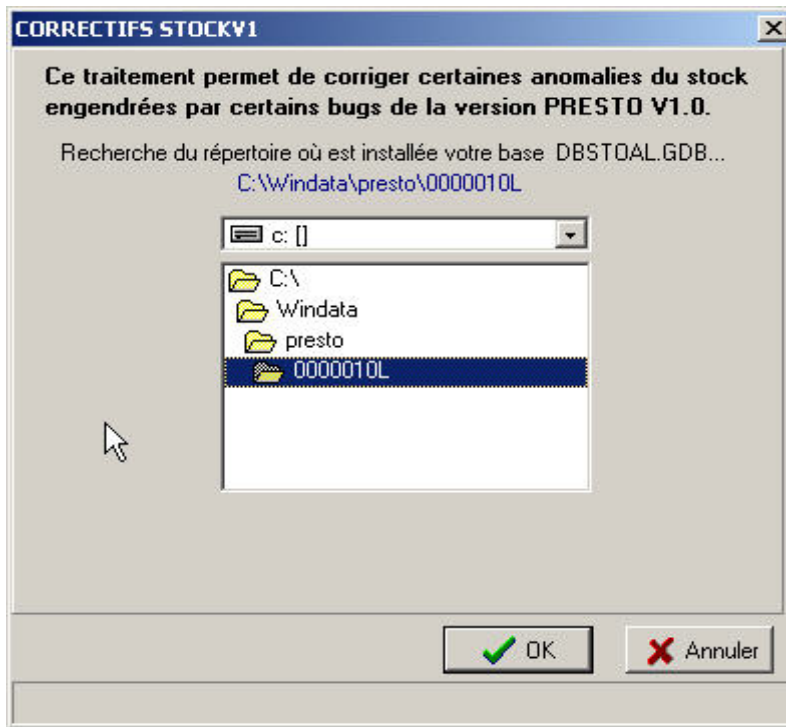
CORRECTIFS STOCKV1

Ce traitement permet de corriger certaines anomalies du stock engendrées par certains bugs de la version PRESTO V1.0.

Recherche du répertoire où est installée votre base DBSTOAL.GDB...

C:\Windata\presto\0000010L

c: []

C:\
Windata
presto
0000010L

OK

Annuler